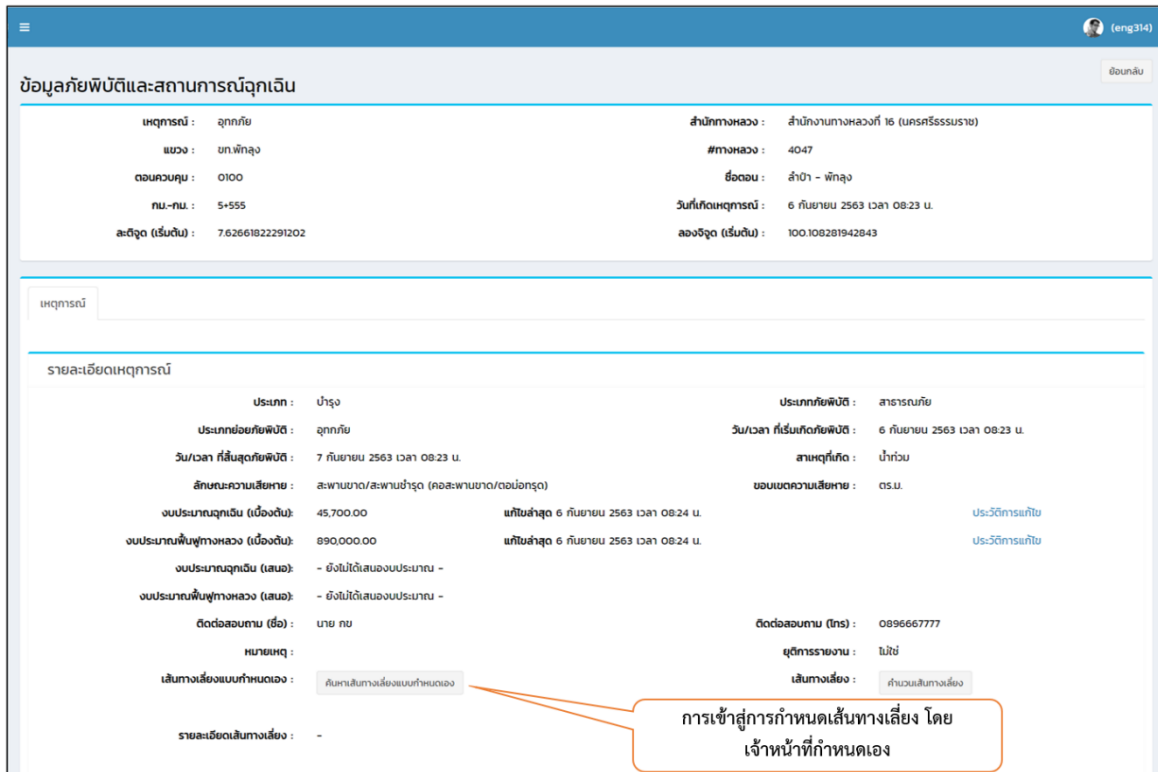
≡

(eng314)

ข้อมูลภัยพิบัติและสถานการณ์ฉุกเฉิน

ย้อนกลับ

เหตุการณ์ : อุทกภัย
แขวง : ขท.พัทลุง
ตอนควบคุม : 0100
กม.-กม. : 5+555
ละติจูด (เริ่มต้น) : 7.62661822291202

สำนักทางหลวง : สำนักงานทางหลวงที่ 16 (นครศรีธรรมราช)
#ทางหลวง : 4047
ชื่อตอน : ลำป้า - พัทลุง
วันที่เกิดเหตุการณ์ : 6 กันยายน 2563 เวลา 08:23 น.
ลองจิจูด (เริ่มต้น) : 100.108281942843

เหตุการณ์

รายละเอียดเหตุการณ์

ประเภท : บำรุง
ประเภทภัยพิบัติ : สาธารณภัย
ประเภทย่อยภัยพิบัติ : อุทกภัย
วัน/เวลา ที่เริ่มเกิดภัยพิบัติ : 6 กันยายน 2563 เวลา 08:23 น.
วัน/เวลา ที่สิ้นสุดภัยพิบัติ : 7 กันยายน 2563 เวลา 08:23 น.
สาเหตุที่เกิด : น้ำท่วม
ลักษณะความเสียหาย : สะพานขาด/สะพานชำรุด (คอสะพานขาด/ตอม่อทรุด)
ขอบเขตความเสียหาย : ตร.ม.
งบประมาณฉุกเฉิน (เบื้องต้น): 45,700.00 แก้ไขล่าสุด 6 กันยายน 2563 เวลา 08:24 น. ประวัติการแก้ไข
งบประมาณฟื้นฟูทางหลวง (เบื้องต้น): 890,000.00 แก้ไขล่าสุด 6 กันยายน 2563 เวลา 08:24 น. ประวัติการแก้ไข
งบประมาณฉุกเฉิน (เสนอ): - ยังไม่ได้เสนองบประมาณ -
งบประมาณฟื้นฟูทางหลวง (เสนอ): - ยังไม่ได้เสนองบประมาณ -
ติดต่อสอบถาม (ชื่อ) : นาย กข
ติดต่อสอบถาม (โทร) : 0896667777
หมายเหตุ :
ยุติการรายงาน : ไม่ใช่
เส้นทางเลี่ยงแบบกำหนดเอง : ค้นหาเส้นทางเลี่ยงแบบกำหนดเอง
เส้นทางเลี่ยง : คำนวนเส้นทางเลี่ยง
รายละเอียดเส้นทางเลี่ยง : -

การเข้าสู่การกำหนดเส้นทางเลี่ยง โดยเจ้าหน้าที่กำหนดเอง